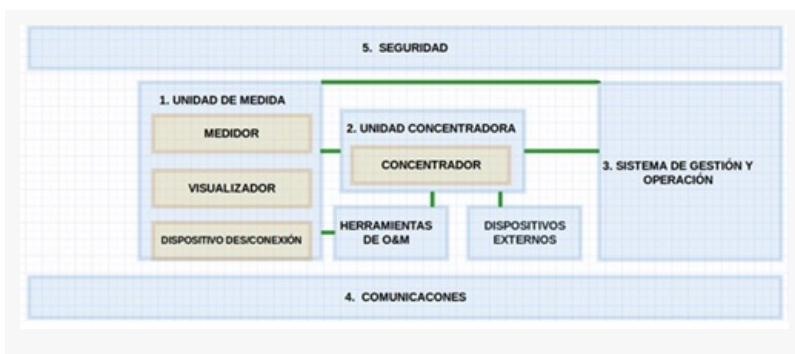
5. SEGURIDAD

1. UNIDAD DE MEDIDA

MEDIDOR

VISUALIZADOR

DISPOSITIVO DES/CONEXIÓN

2. UNIDAD CONCENTRADORA

CONCENTRADOR

HERRAMIENTAS DE O&M

DISPOSITIVOS EXTERNOS

3. SISTEMA DE GESTIÓN Y OPERACIÓN

4. COMUNICACONES